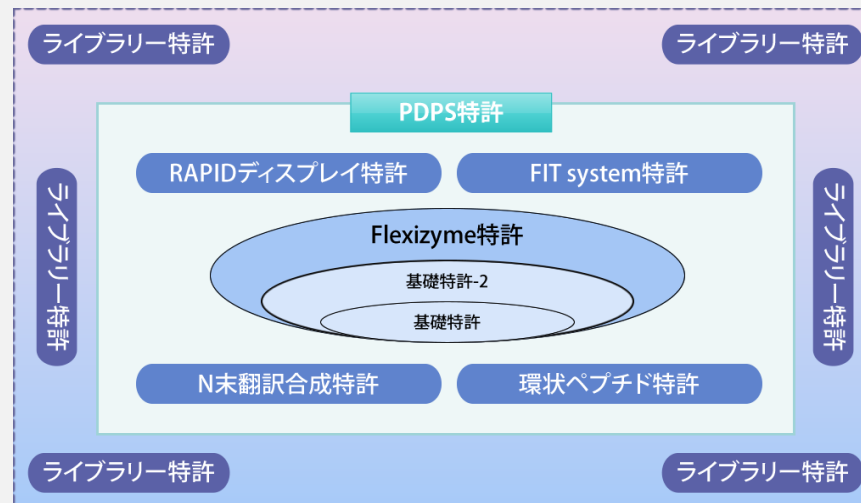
ライブラリー特許

ライブラリー特許

PDPS特許

RAPIDディスプレイ特許

FIT system特許

ライブラリー特許

ライブラリー特許

Flexizyme特許

基礎特許-2

基礎特許

N末翻訳合成特許

環状ペプチド特許

ライブラリー特許

ライブラリー特許